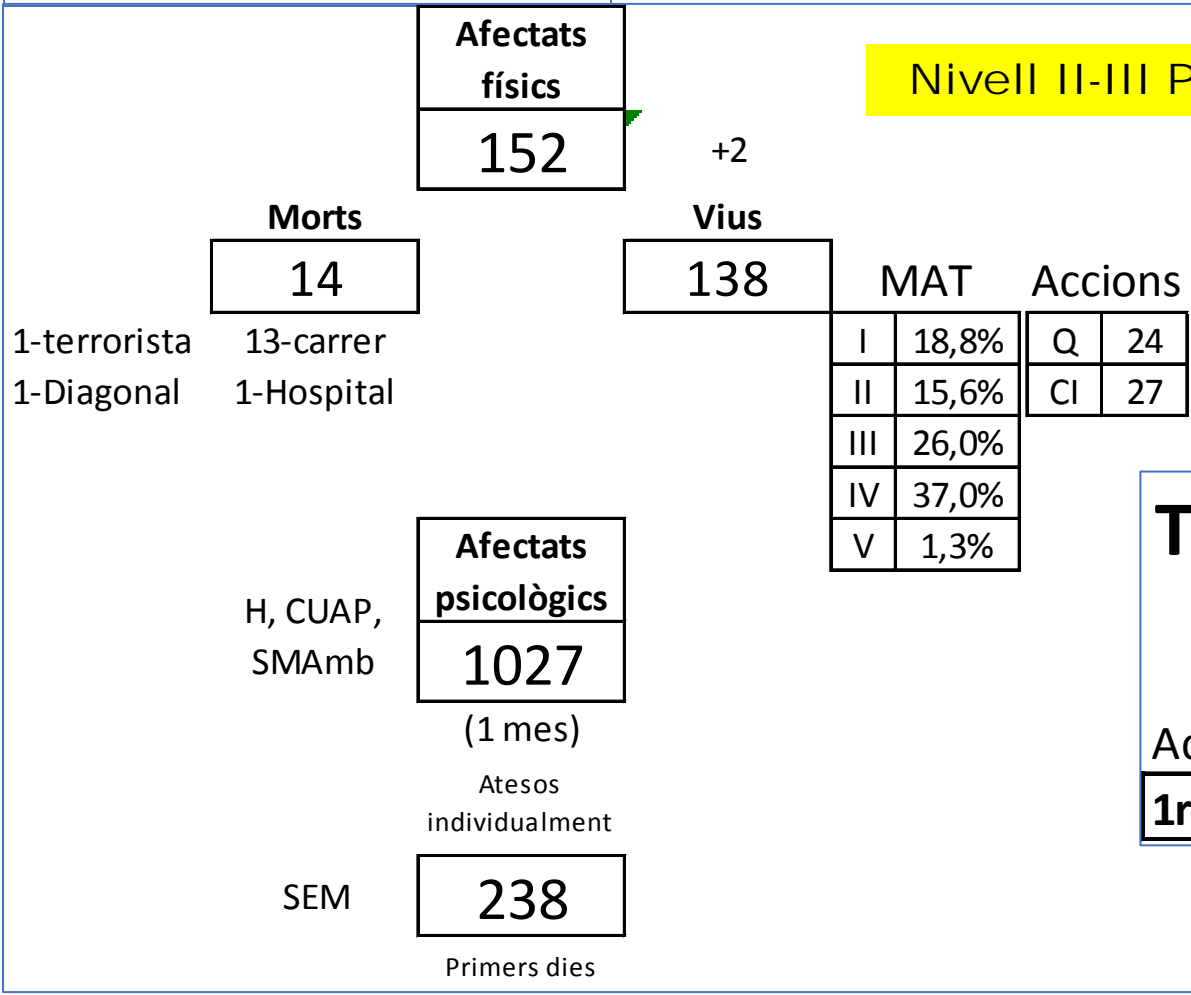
Afectats físics
152
+2

Nivell II-III P

Morts
14

Vius
138

1-terrorista 13-carrer
1-Diagonal 1-Hospital

MAT

| I | 18,8% |
|---|---|
| II | 15,6% |
| III | 26,0% |
| IV | 37,0% |
| V | 1,3% |

Accions

| Q | 24 |
|---|---|
| CI | 27 |

T

Ac
1r

H, CUAP, SMAmb

Afectats psicològics
1027
(1 mes)
Atesos individualment

SEM
238
Primers dies